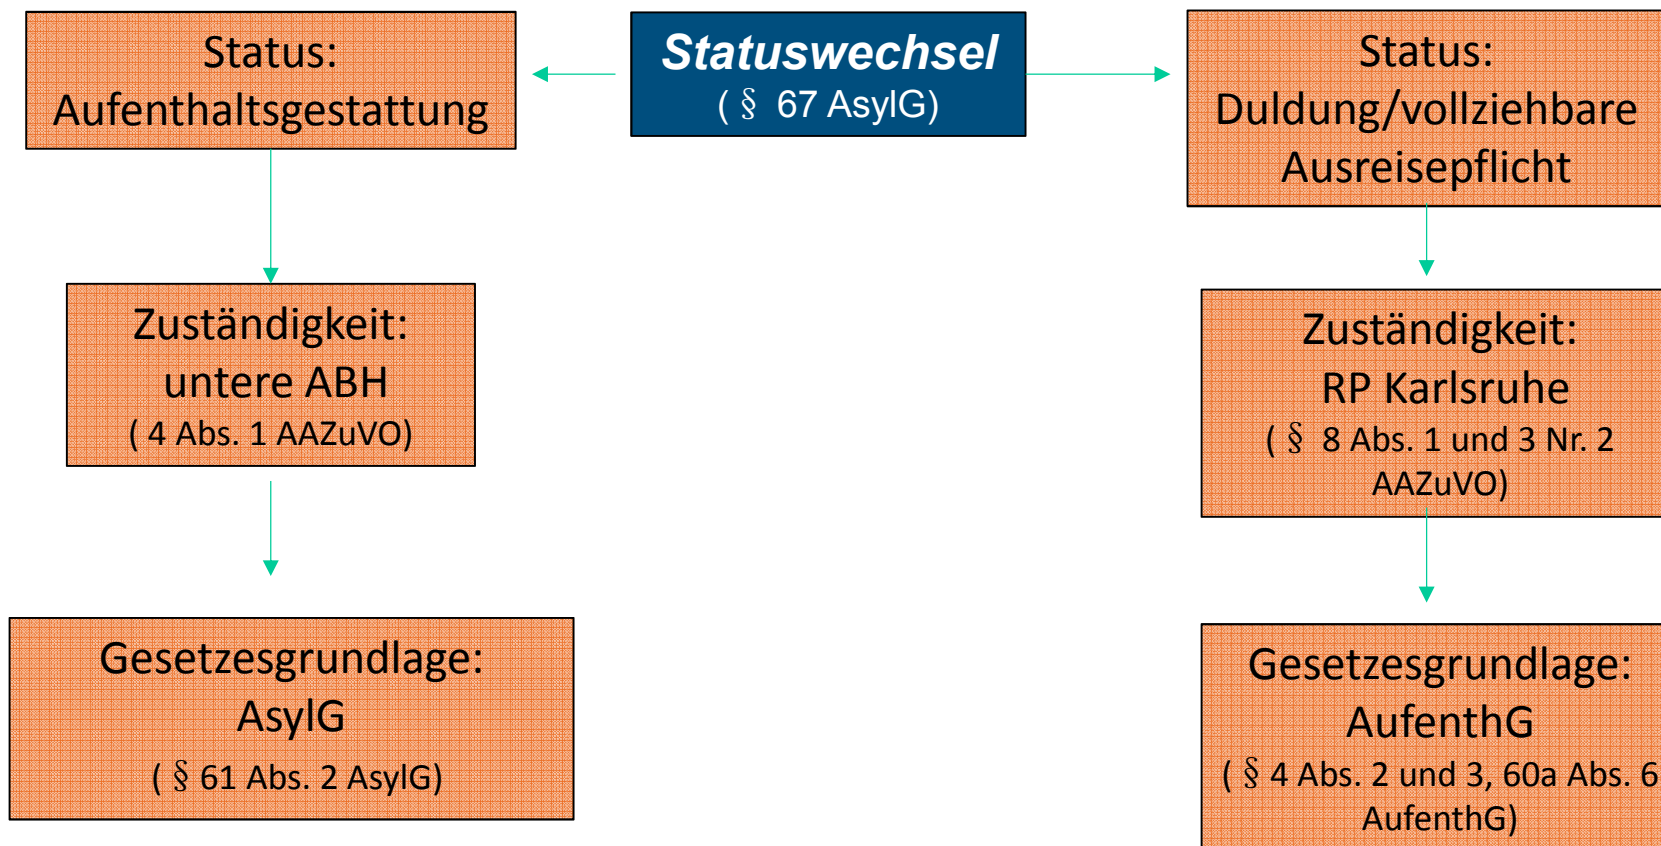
Statuswechsel
( § 67 AsylG)

Status:
Aufenthaltsgestattung

Zuständigkeit:
untere ABH
( 4 Abs. 1 AAZuVO)

Gesetzesgrundlage:
AsylG
( § 61 Abs. 2 AsylG)

Status:
Duldung/vollziehbare Ausreisepflicht

Zuständigkeit:
RP Karlsruhe
( § 8 Abs. 1 und 3 Nr. 2 AAZuVO)

Gesetzesgrundlage:
AufenthG
( § 4 Abs. 2 und 3, 60a Abs. 6 AufenthG)